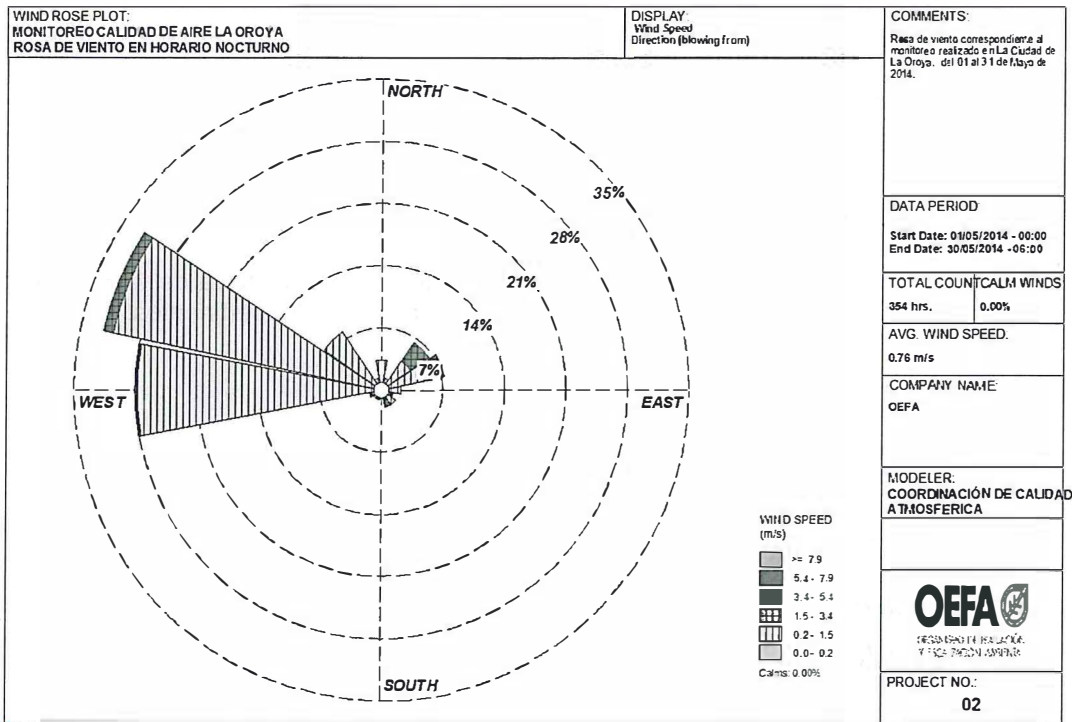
WIND ROSE PLOT:
MONITOREO CALIDAD DE AIRE LA OROYA
ROSA DE VIENTO EN HORARIO NOCTURNO

DISPLAY:
Wind Speed
Direction (blowing from)

COMMENTS:
Rosa de viento correspondiente al monitoreo realizado en La Ciudad de La Oroya, del 01 al 31 de Mayo de 2014.

NORTH
35%
28%
21%
14%
7%
WEST
EAST
SOUTH

WIND SPEED
(m/s)
>= 7.9
5.4 - 7.9
3.4 - 5.4
1.5 - 3.4
0.2 - 1.5
0.0 - 0.2
Calms: 0.00%

DATA PERIOD:
Start Date: 01/05/2014 - 00:00
End Date: 30/05/2014 - 06:00

| TOTAL COUNT | CALM WINDS |
|---|---|
| 354 hrs. | 0.00% |

AVG. WIND SPEED:
0.76 m/s

COMPANY NAME:
OEFA

MODELER:
COORDINACIÓN DE CALIDAD ATMOSFERICA

OEFA
ORGANISMO DE EVALUACIÓN Y FISCALIZACIÓN AMBIENTAL

PROJECT NO.:
02